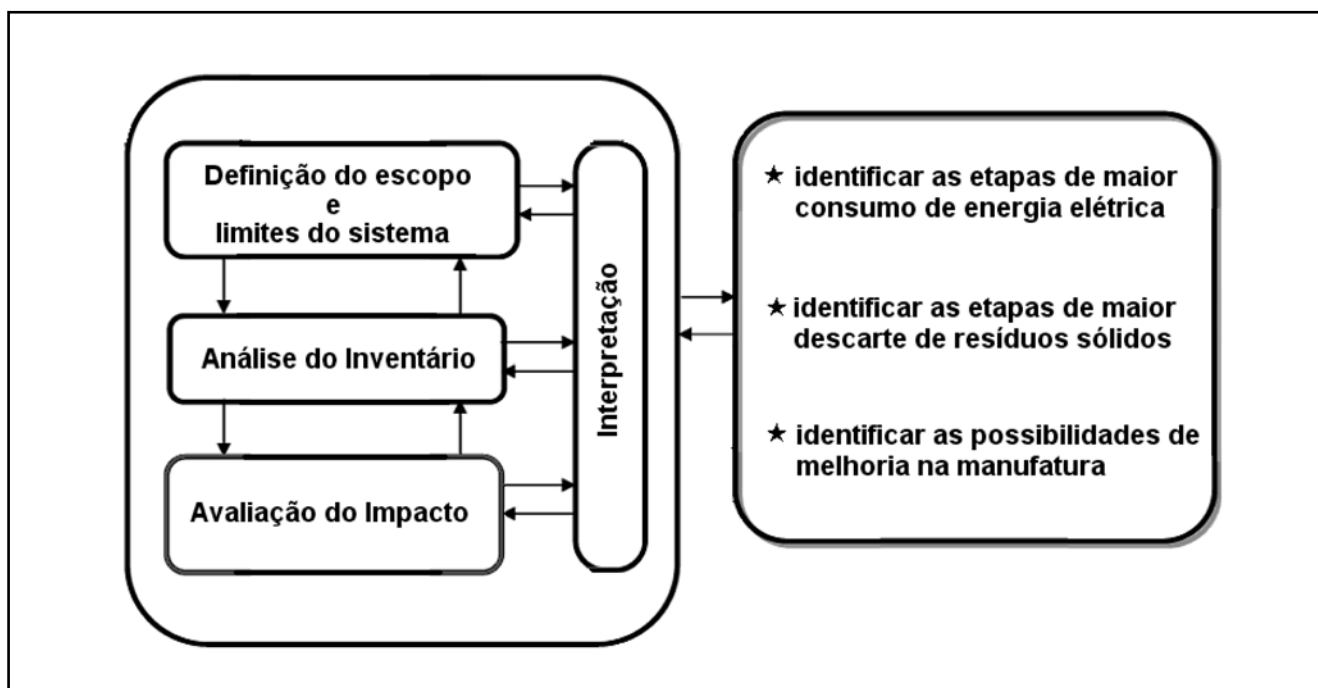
Definição do escopo e limites do sistema

Análise do Inventário

Avaliação do Impacto

Interpretação

★ identificar as etapas de maior consumo de energia elétrica

★ identificar as etapas de maior descarte de resíduos sólidos

★ identificar as possibilidades de melhoria na manufatura